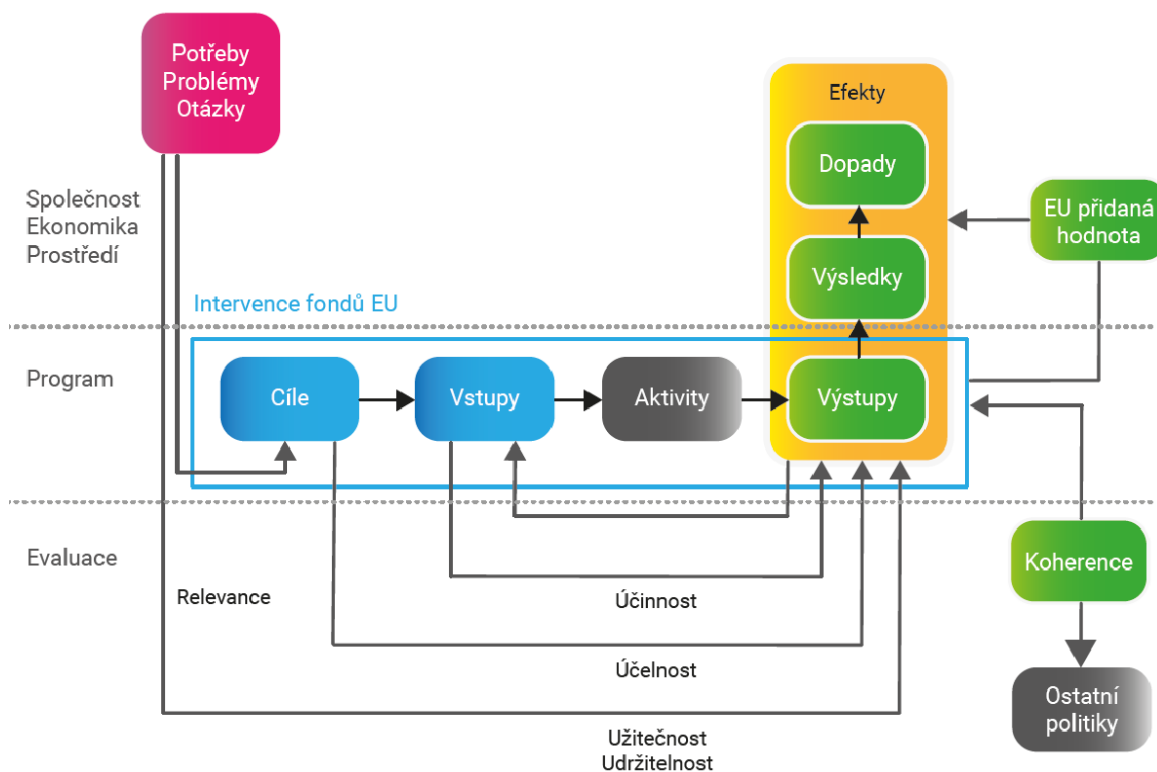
Potřeby
Problémy
Otázky

Efekty

Dopady

Společnost
Ekonomika
Prostředí

EU přidaná hodnota

Výsledky

Intervence fondů EU

Program

Cíle

Vstupy

Aktivity

Výstupy

Evaluace

Koherence

Relevance

Účinnost

Účelnost

Ostatní politiky

Užitečnost
Udržitelnost